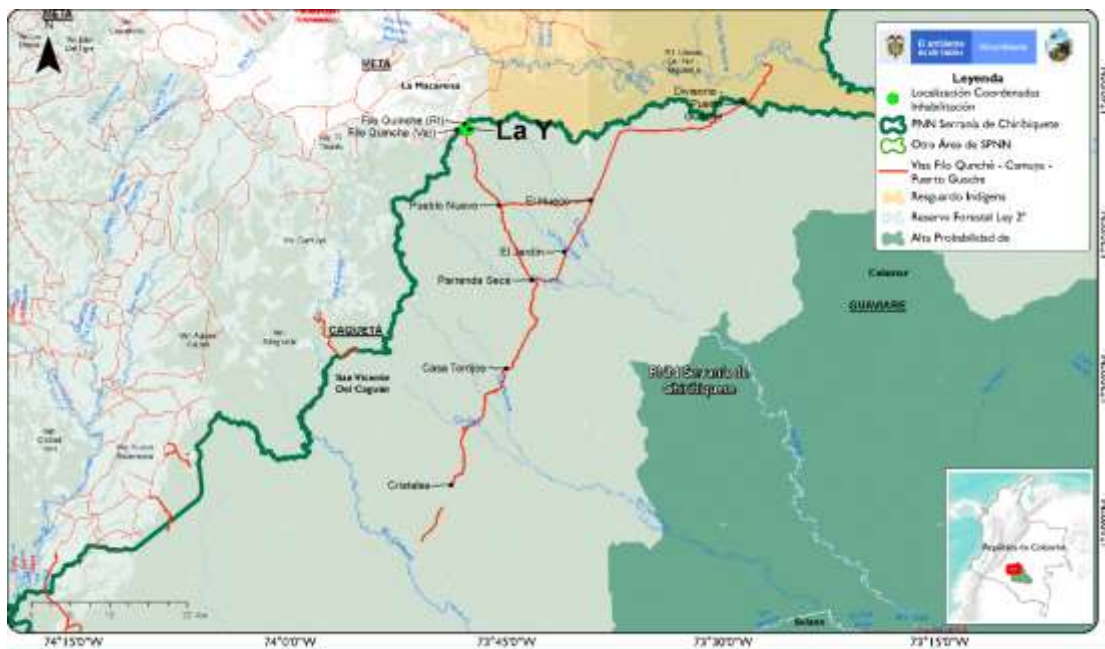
META
N
La Macarena
Filo Quinche (Rt)
Filo Quinche (Ve)
La Y
Pueblo Nuevo
El Hueco
El Jardín
Parranda Seca
CAQUETÁ
San Vicente Del Caguán
Casa Torrijos
Cristales
PNN Serranía de Chiribiquete
GUAVIARE
Calamar
Leyenda
Localización Coordenadas Inhabilitación
PNN Serranía de Chiribiquete
Otra Área de SPNN
Vías Filo Quinche - Camuya - Puerto Guache
Resguardo Indígena
Reserva Forestal Ley 2ª
Alta Probabilidad de
República de Colombia
74°15'0"W
74°0'0"W
73°45'0"W
73°30'0"W
73°15'0"W